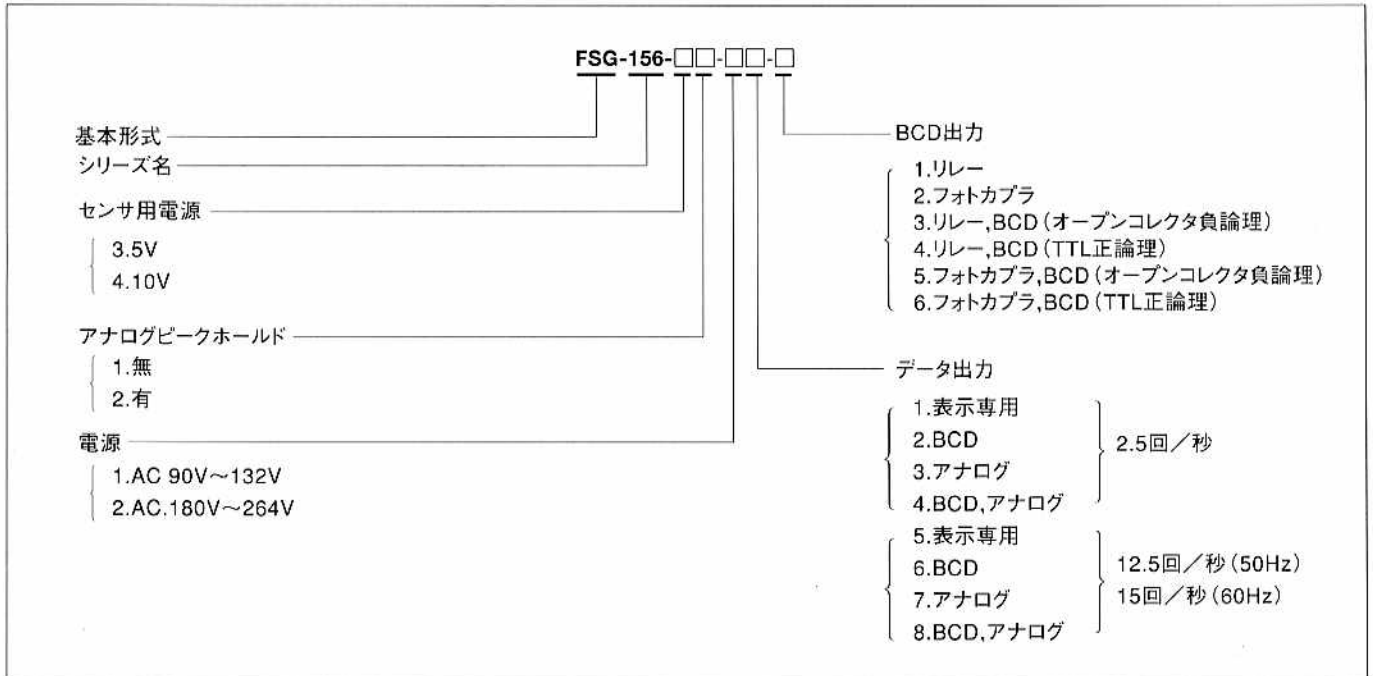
FSG-156-□□-□□-□

基本形式
シリーズ名
センサ用電源
3.5V
4.10V
アナログピークホールド
1.無
2.有
電源
1.AC 90V～132V
2.AC.180V～264V

BCD出力
1.リレー
2.フォトカプラ
3.リレー,BCD（オープンコレクタ負論理）
4.リレー,BCD（TTL正論理）
5.フォトカプラ,BCD（オープンコレクタ負論理）
6.フォトカプラ,BCD（TTL正論理）

データ出力
1.表示専用
2.BCD
3.アナログ
4.BCD,アナログ
2.5回／秒
5.表示専用
6.BCD
7.アナログ
8.BCD,アナログ
12.5回／秒（50Hz）
15回／秒（60Hz）